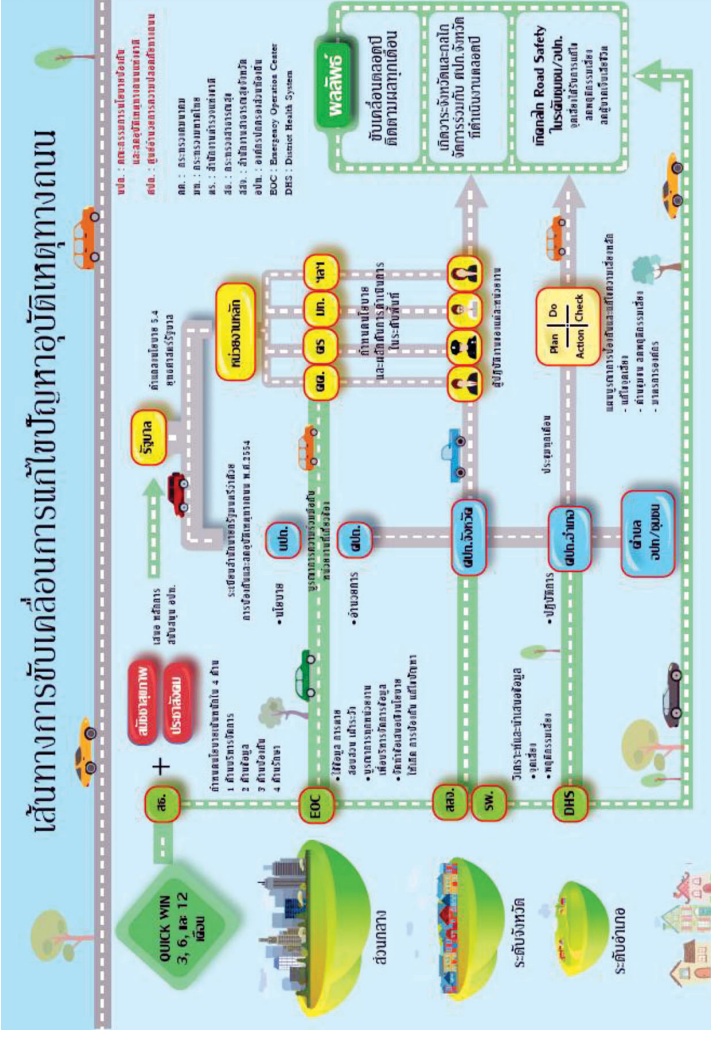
เส้นทางการขับเคลื่อนการแก้ไขปัญหาอุบัติเหตุทางถนน

QUICK WIN 3, 6, และ 12 เดือน

ส่วนกลาง

ระดับจังหวัด

ระดับอำเภอ

สธ.

+

สมัชชาสุขภาพ

ประชาสังคม

กำหนดนโยบายระดับชาติใน 4 ด้าน
1 ด้านบริหารจัดการ
2 ด้านข้อมูล
3 ด้านป้องกัน
4 ด้านรักษา

EOC

• ใช้ข้อมูล ตรวจสอบ เฝ้าระวัง
• บูรณาการทุกหน่วยงาน เพื่อบริหารจัดการข้อมูล
• วิเคราะห์เสนอเชิงนโยบาย ให้เกิด การป้องกัน แก้ไขปัญหา

สสจ.

รพ.

DHS

วิเคราะห์และนำเสนอข้อมูล
• จุดเสี่ยง
• พฤติกรรมเสี่ยง

เสนอ หลักการ สนับสนุน ปภ.

ระเบียบสำนักนายกรัฐมนตรีว่าด้วย การป้องกันและลดอุบัติเหตุทางถนน พ.ศ.2554

ปภ.

• นโยบาย

ศปภ.

• อำนวยการ

ศปถ.จังหวัด

ศปถ.อำเภอ

• ปฏิบัติการ

ตำบล อปท./ชุมชน

รัฐบาล

กำหนดนโยบาย 3.4 ยุทธศาสตร์รัฐบาล

หน่วยงานหลัก

คค.

ตร

มท.

ฯลฯ

กำหนดนโยบาย และแผนการดำเนินการ ในระดับพื้นที่

ผู้ปฏิบัติงานของแต่ละหน่วยงาน

ประชุมรายเดือน

Plan | Do
Action | Check

ผลักดันการจัดการความเสี่ยงต่อการเกิดอุบัติเหตุ
- แก้ไขจุดเสี่ยง
- ด่านชุมชน ลดพฤติกรรมเสี่ยง
- มาตรการองค์กร

ขับเคลื่อนตลอดปี ติดตามผลทุกเดือน

เกิดการจัดการและกลไกทำงานร่วมกับ ศปภ.จังหวัด ที่ดำเนินงานตลอดปี

เกิดกลไก Road Safety ในระดับชุมชน/อปท.
จุดเสี่ยงได้รับการแก้ไข
ลดพฤติกรรมเสี่ยง
ลดผู้บาดเจ็บเสียชีวิต

ผลลัพธ์

ศปถ. : ศูนย์อำนวยการความปลอดภัยทางถนน
ปภ. : กรมป้องกันและบรรเทาสาธารณภัย

คค. : กระทรวงคมนาคม
มท. : กระทรวงมหาดไทย
ตร. : สำนักงานตำรวจแห่งชาติ
สธ. : กระทรวงสาธารณสุข
สสจ. : สำนักงานสาธารณสุขจังหวัด
อปท. : องค์กรปกครองส่วนท้องถิ่น
EOC : Emergency Operation Center
DHS : District Health System